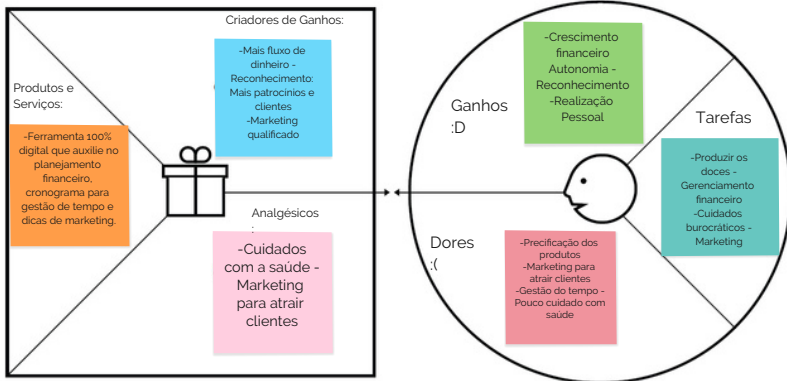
Criadores de Ganhos:

-Mais fluxo de dinheiro - Reconhecimento: Mais patrocinios e clientes -Marketing qualificado

Produtos e Serviços:

-Ferramenta 100% digital que auxilie no planejamento financeiro, cronograma para gestão de tempo e dicas de marketing.

Analgésicos :

-Cuidados com a saúde - Marketing para atrair clientes

-Crescimento financeiro Autonomia - Reconhecimento -Realização Pessoal

Ganhos :D

Tarefas

-Produzir os doces - Gerenciamento financeiro -Cuidados burocráticos - Marketing

Dores :(

-Precificação dos produtos -Marketing para atrair clientes -Gestão do tempo - Pouco cuidado com saúde